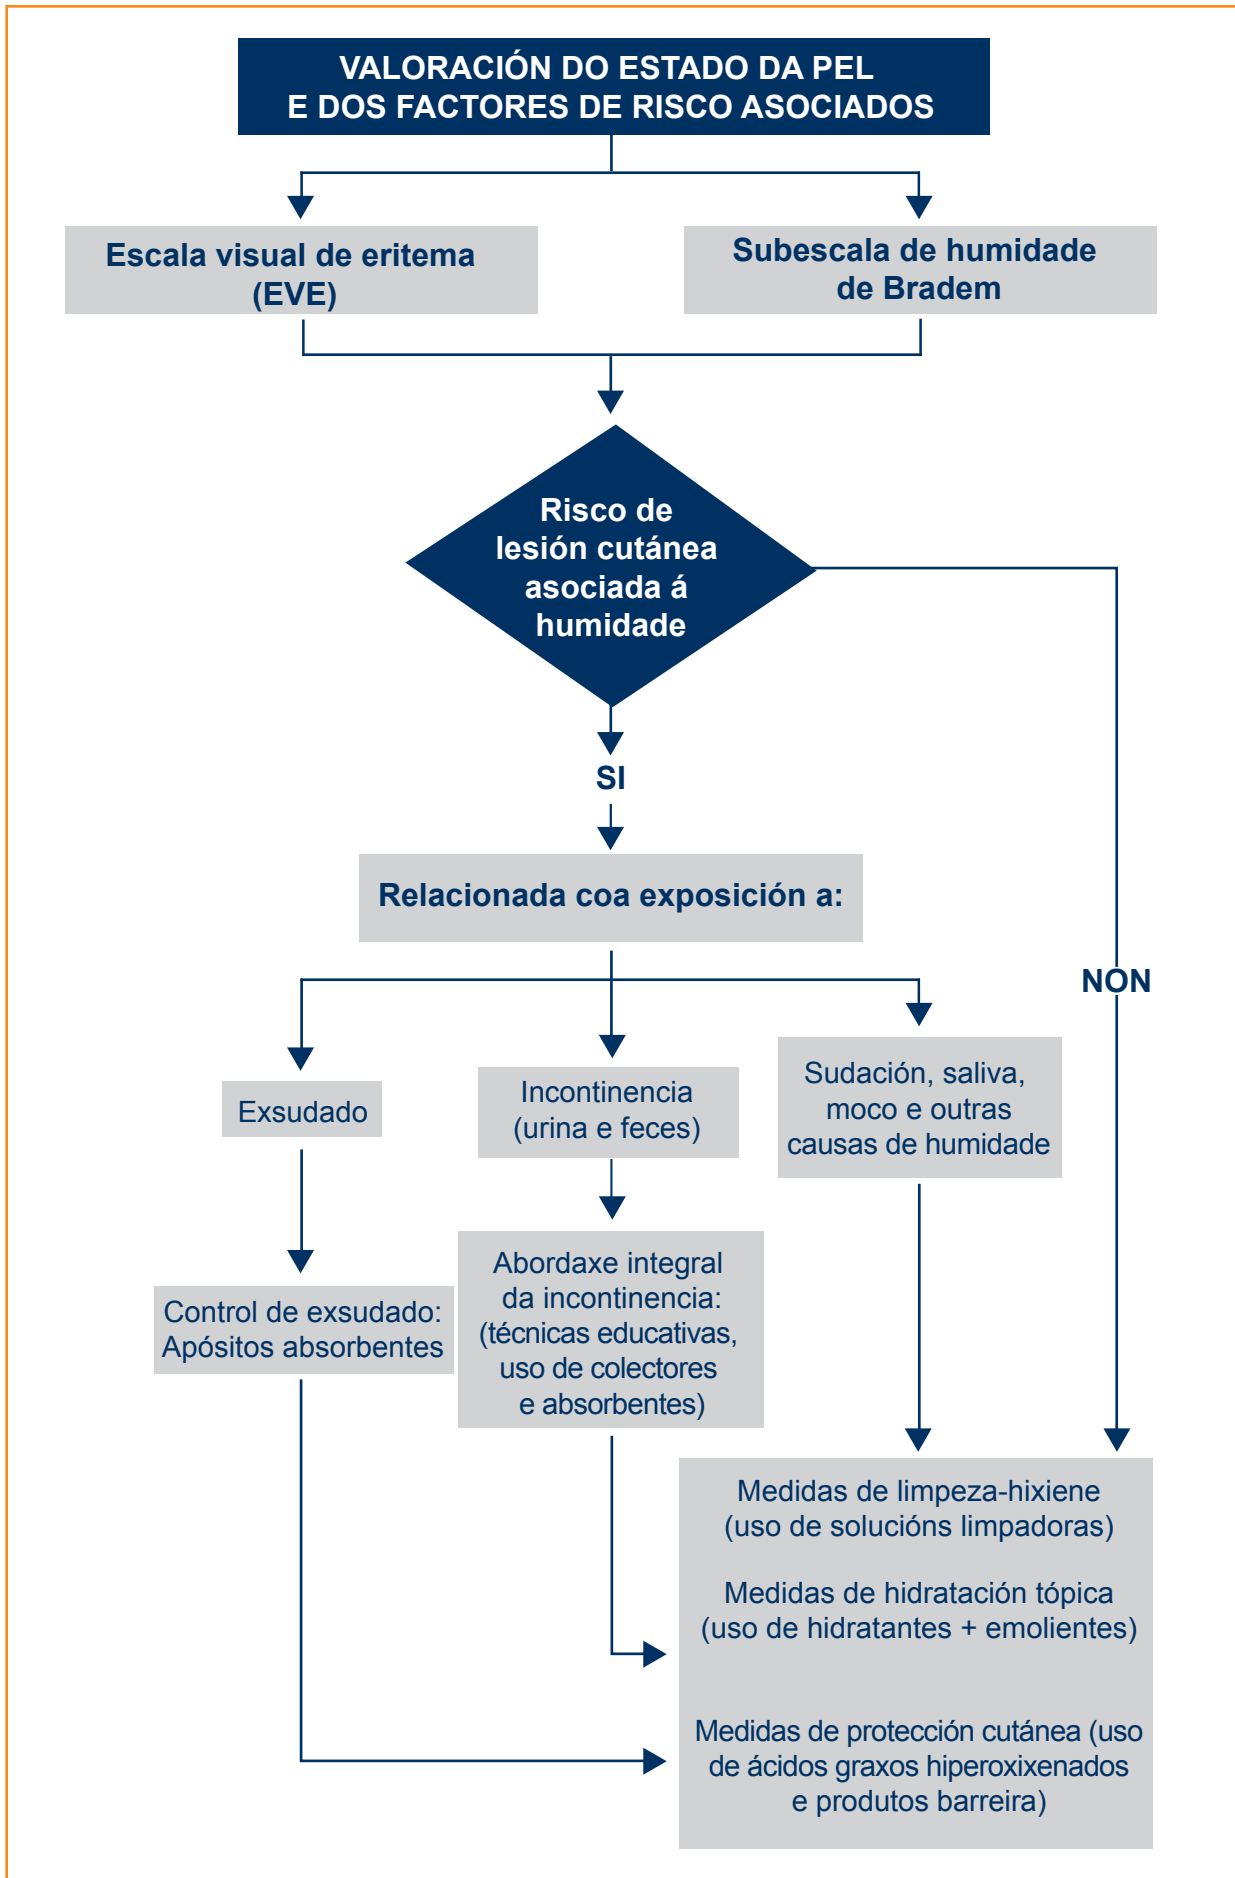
VALORACIÓN DO ESTADO DA PEL
E DOS FACTORES DE RISCO ASOCIADOS

Escala visual de eritema (EVE)

Subescala de humidade de Bradem

Risco de lesión cutánea asociada á humidade

SI

NON

Relacionada coa exposición a:

Exsudado

Incontinencia (urina e feces)

Sudación, saliva, moco e outras causas de humidade

Control de exsudado: Apósitos absorbentes

Abordaxe integral da incontinencia: (técnicas educativas, uso de colectores e absorbentes)

Medidas de limpeza-hixiene (uso de solucións limpadoras)

Medidas de hidratación tópica (uso de hidratantes + emolientes)

Medidas de protección cutánea (uso de ácidos graxos hiperoxixenados e produtos barreira)